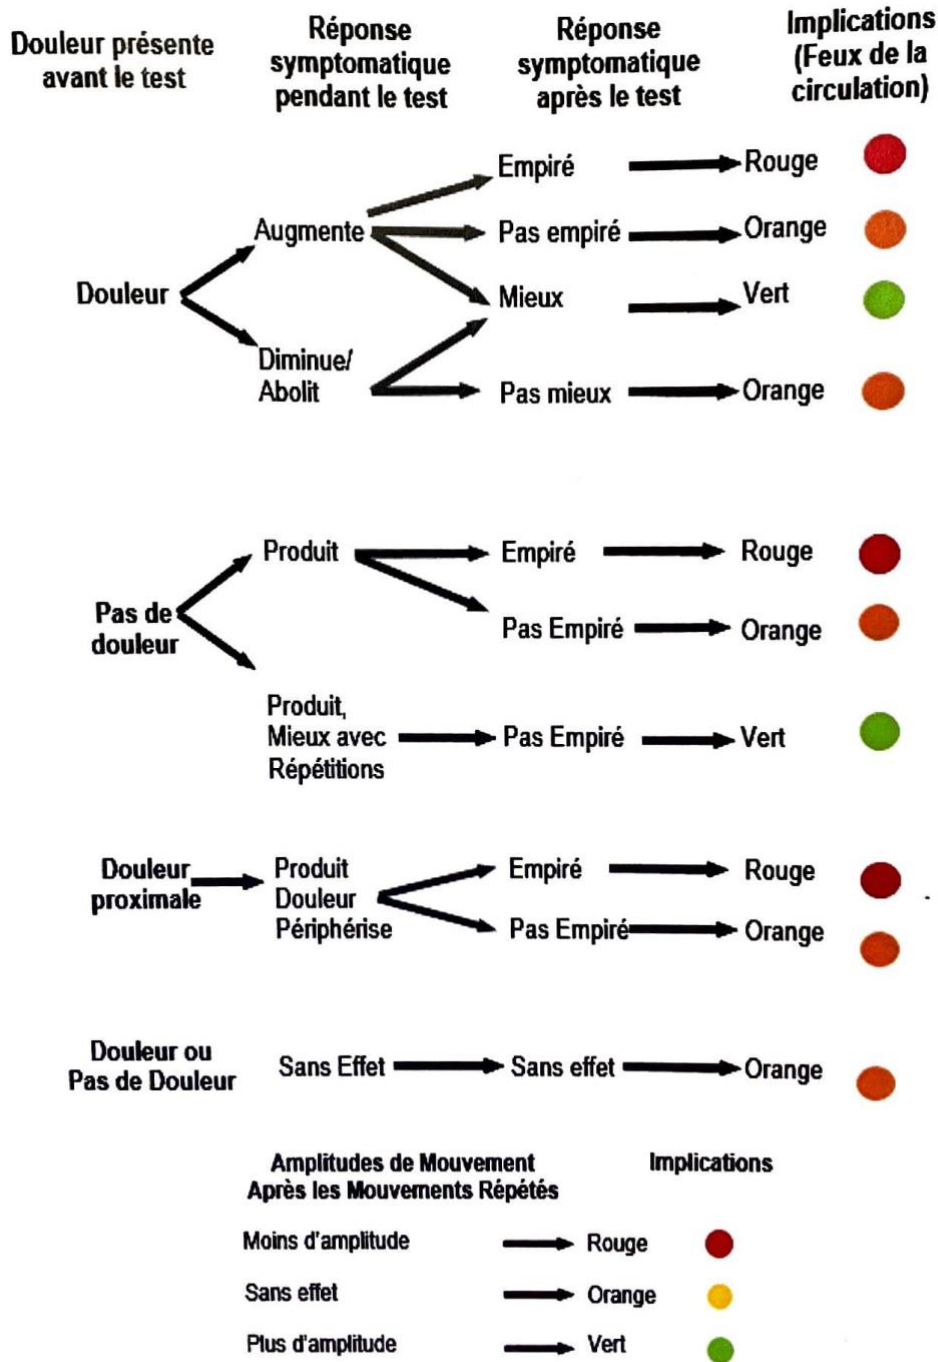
Douleur présente avant le test

Réponse symptomatique pendant le test

Réponse symptomatique après le test

Implications (Feux de la circulation)

Douleur

Augmente

Empiré

Rouge

Pas empiré

Orange

Mieux

Vert

Diminue/ Abolit

Pas mieux

Orange

Pas de douleur

Produit

Empiré

Rouge

Pas Empiré

Orange

Produit, Mieux avec Répétitions

Pas Empiré

Vert

Douleur proximale

Produit Douleur Périphérise

Empiré

Rouge

Pas Empiré

Orange

Douleur ou Pas de Douleur

Sans Effet

Sans effet

Orange

Amplitudes de Mouvement Après les Mouvements Répétés

Implications

Moins d'amplitude

Rouge

Sans effet

Orange

Plus d'amplitude

Vert